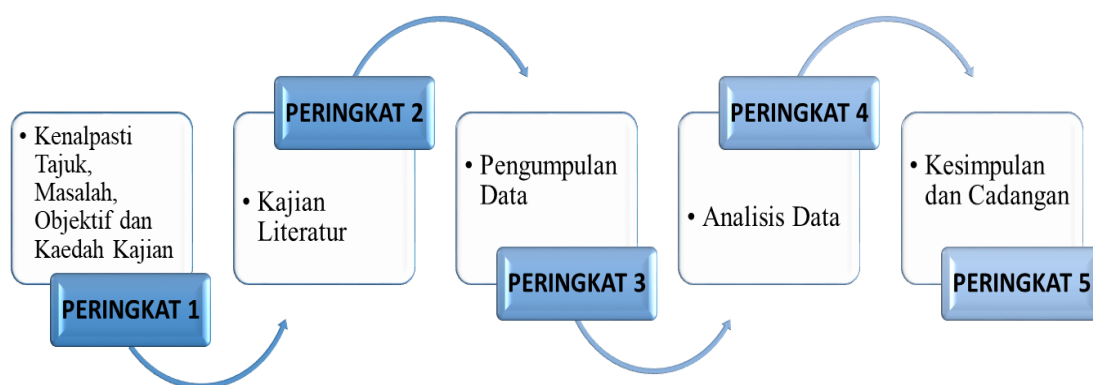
• Kenalpasti Tajuk, Masalah, Objektif dan Kaedah Kajian

PERINGKAT 1

PERINGKAT 2

• Kajian Literatur

• Pengumpulan Data

PERINGKAT 3

PERINGKAT 4

• Analisis Data

• Kesimpulan dan Cadangan

PERINGKAT 5